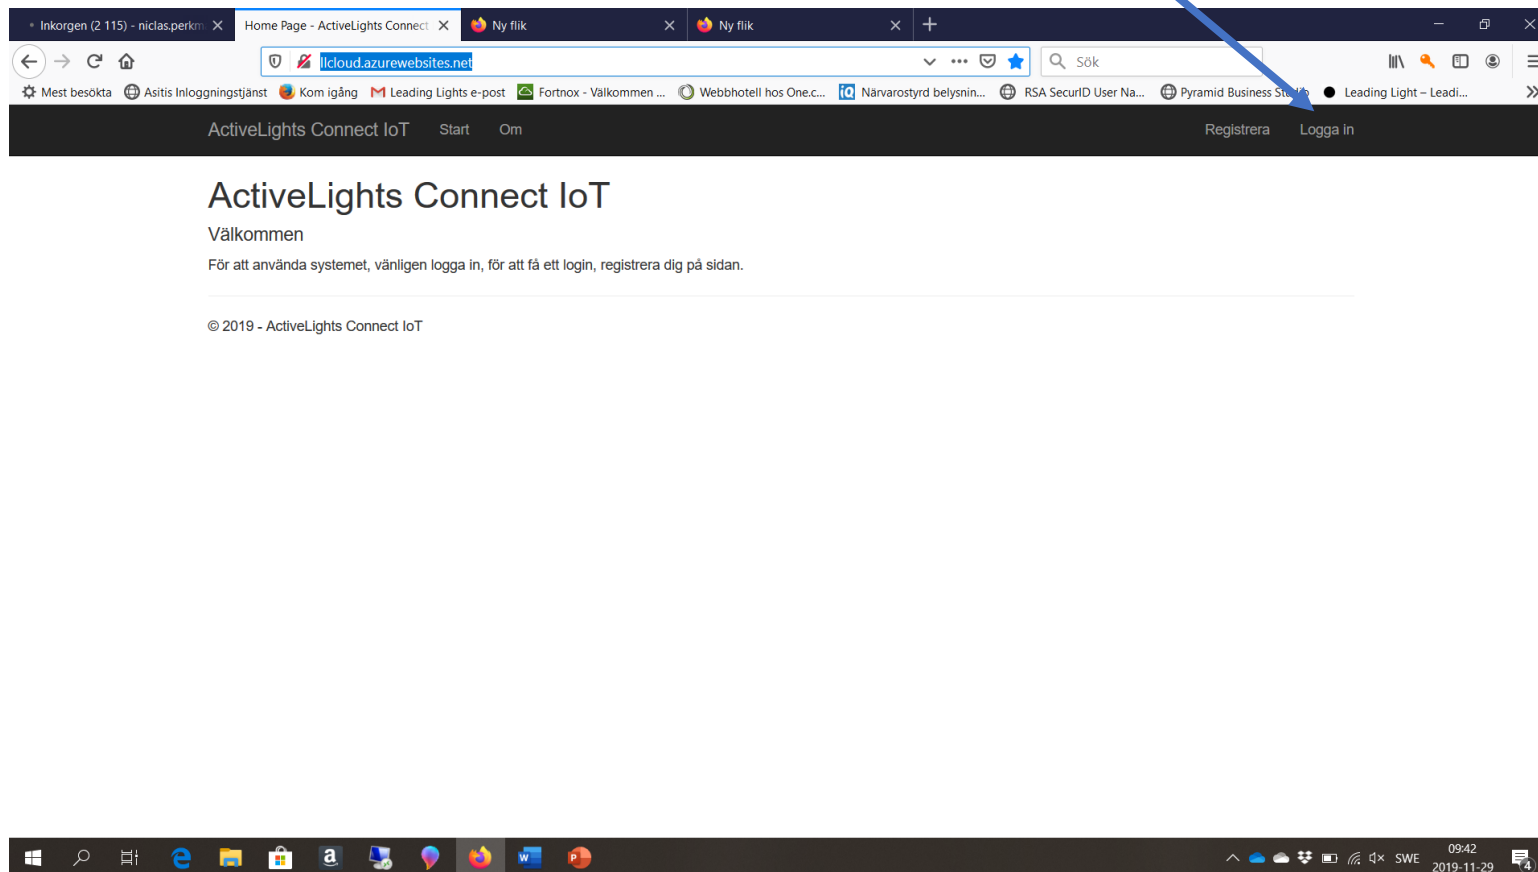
Inkorgen (2 115) - niclas.perkm ×
Home Page - ActiveLights Connect ×
Ny flik ×
Ny flik ×
+

llcloud.azurewebsites.net
Sök

Mest besökta   Asitis Inloggningstjänst   Kom igång   Leading Lights e-post   Fortnox - Välkommen ...   Webbhotell hos One.c...   Närvarostyrd belysnin...   RSA SecurID User Na...   Pyramid Business St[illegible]   Leading Light – Leadi...

ActiveLights Connect IoT   Start   Om   Registrera   Logga in

ActiveLights Connect IoT

Välkommen

För att använda systemet, vänligen logga in, för att få ett login, registrera dig på sidan.

© 2019 - ActiveLights Connect IoT

SWE   09:42   2019-11-29